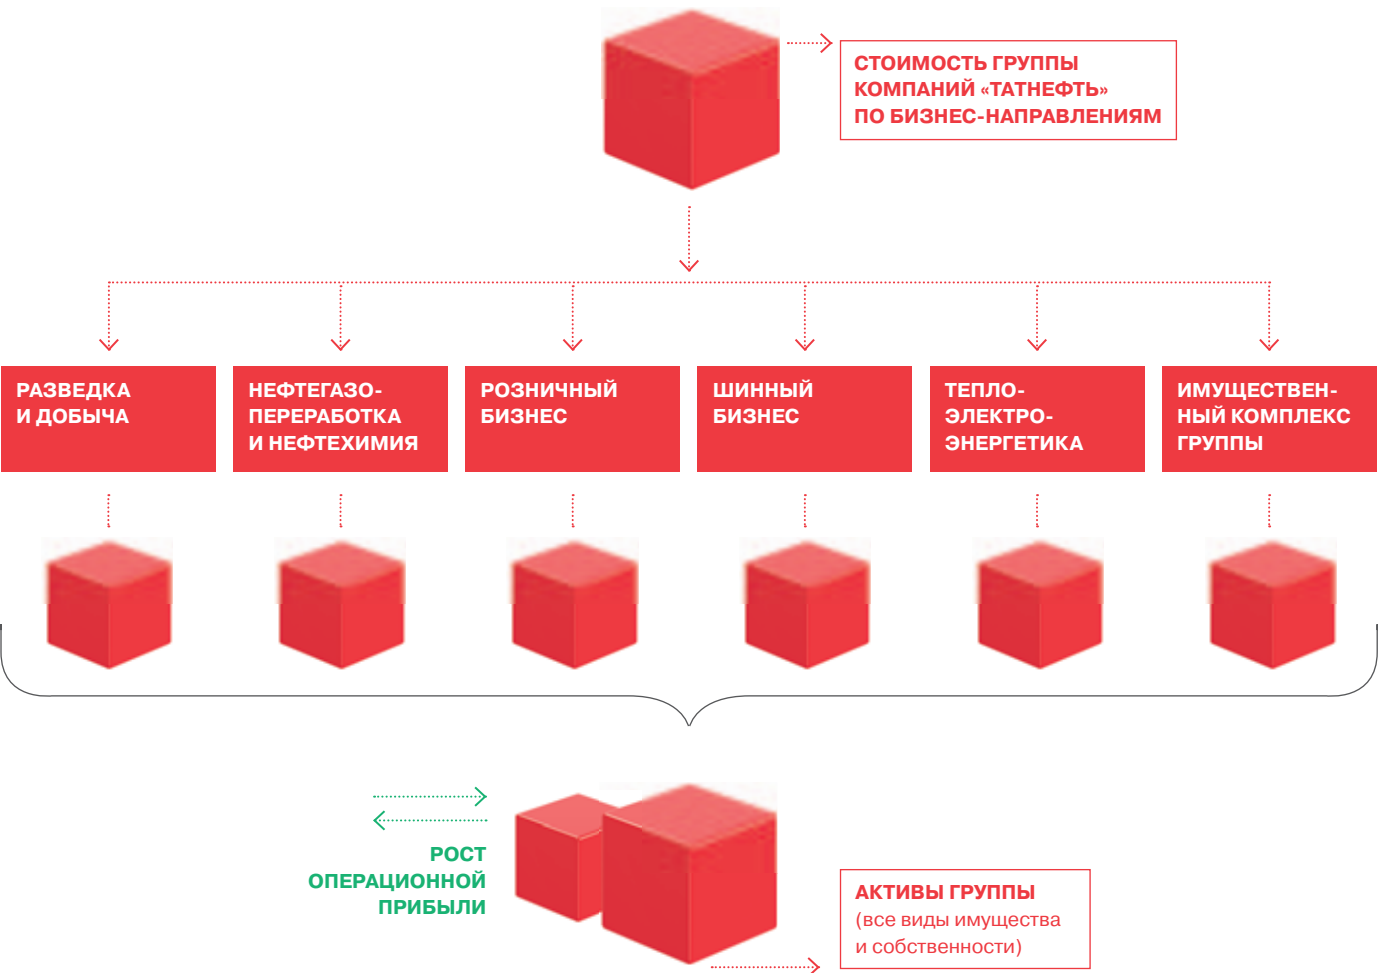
СТОИМОСТЬ ГРУППЫ КОМПАНИЙ «ТАТНЕФТЬ» ПО БИЗНЕС-НАПРАВЛЕНИЯМ

РАЗВЕДКА И ДОБЫЧА

НЕФТЕГАЗОПЕРЕРАБОТКА И НЕФТЕХИМИЯ

РОЗНИЧНЫЙ БИЗНЕС

ШИННЫЙ БИЗНЕС

ТЕПЛОЭЛЕКТРОЭНЕРГЕТИКА

ИМУЩЕСТВЕННЫЙ КОМПЛЕКС ГРУППЫ

РОСТ ОПЕРАЦИОННОЙ ПРИБЫЛИ

АКТИВЫ ГРУППЫ
(все виды имущества и собственности)